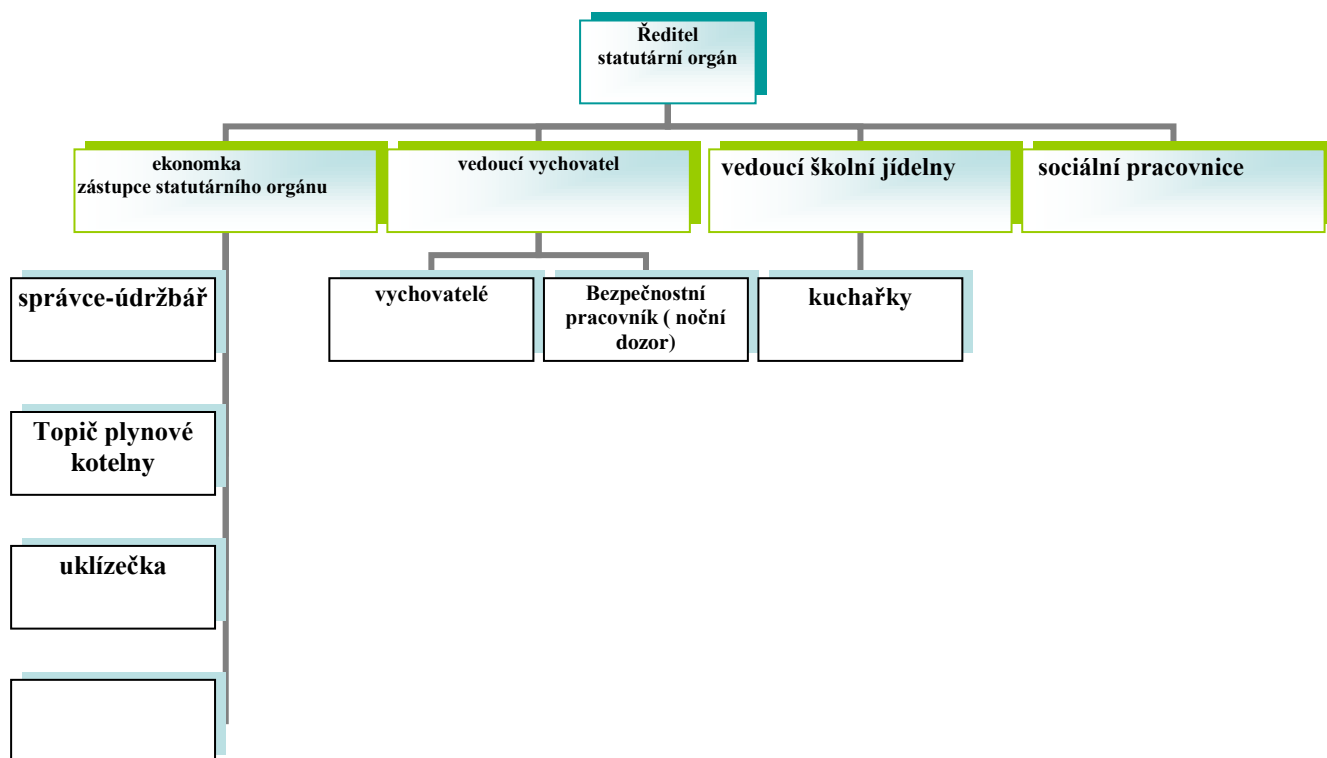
Ředitel
statutární orgán

ekonomka
zástupce statutárního orgánu

vedoucí vychovatel

vedoucí školní jídelny

sociální pracovnice

správce-údržbář

Topič plynové kotelny

uklízečka

vychovatelé

Bezpečnostní pracovník ( noční dozor)

kuchařky